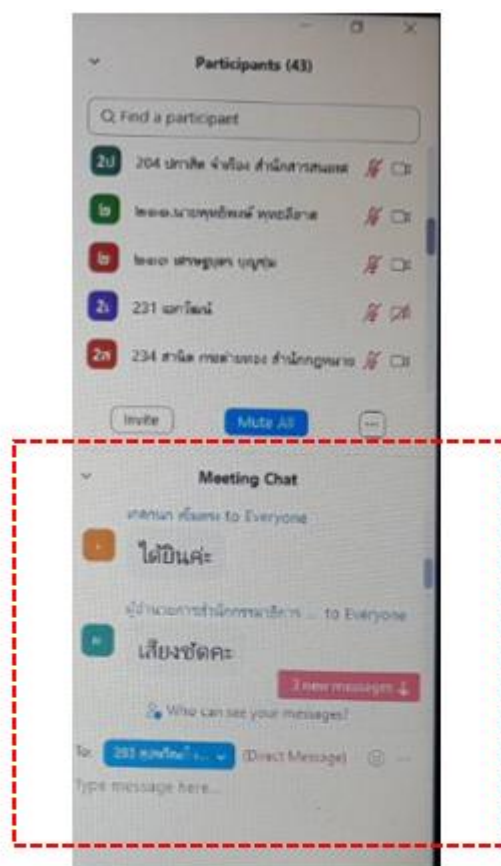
Participants (43)

Find a participant

2ป 204 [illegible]

๒ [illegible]

๒ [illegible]

2เ 231 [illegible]

2ก 234 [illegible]

Invite

Mute All

...

Meeting Chat

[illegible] to Everyone

ได้ยินค่ะ

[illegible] to Everyone

เสียงชัดคะ

3 new messages

Who can see your messages?

To: 203 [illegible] (Direct Message)

Type message here...